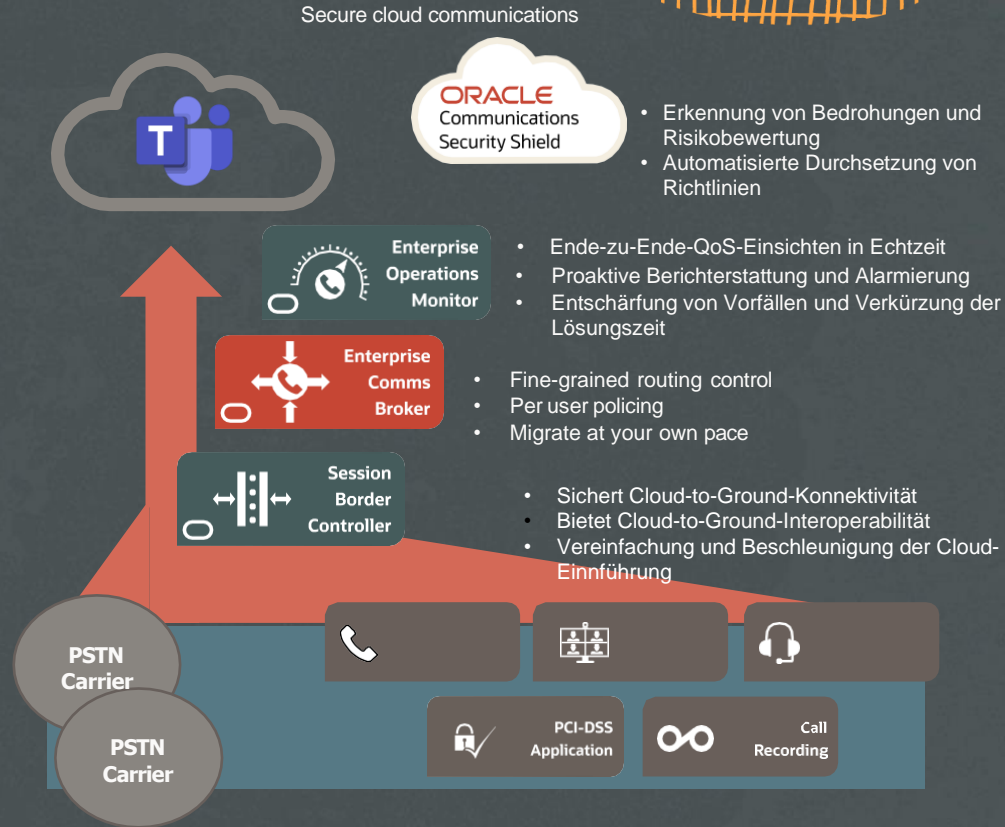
Secure cloud communications

ORACLE
Communications
Security Shield

• Erkennung von Bedrohungen und Risikobewertung
• Automatisierte Durchsetzung von Richtlinien

Enterprise
Operations
Monitor

• Ende-zu-Ende-QoS-Einsichten in Echtzeit
• Proaktive Berichterstattung und Alarmierung
• Entschärfung von Vorfällen und Verkürzung der Lösungszeit

Enterprise
Comms
Broker

• Fine-grained routing control
• Per user policing
• Migrate at your own pace

Session
Border
Controller

• Sichert Cloud-to-Ground-Konnektivität
• Bietet Cloud-to-Ground-Interoperabilität
• Vereinfachung und Beschleunigung der Cloud-Einnführung

PSTN
Carrier

PSTN
Carrier

PCI-DSS
Application

Call
Recording